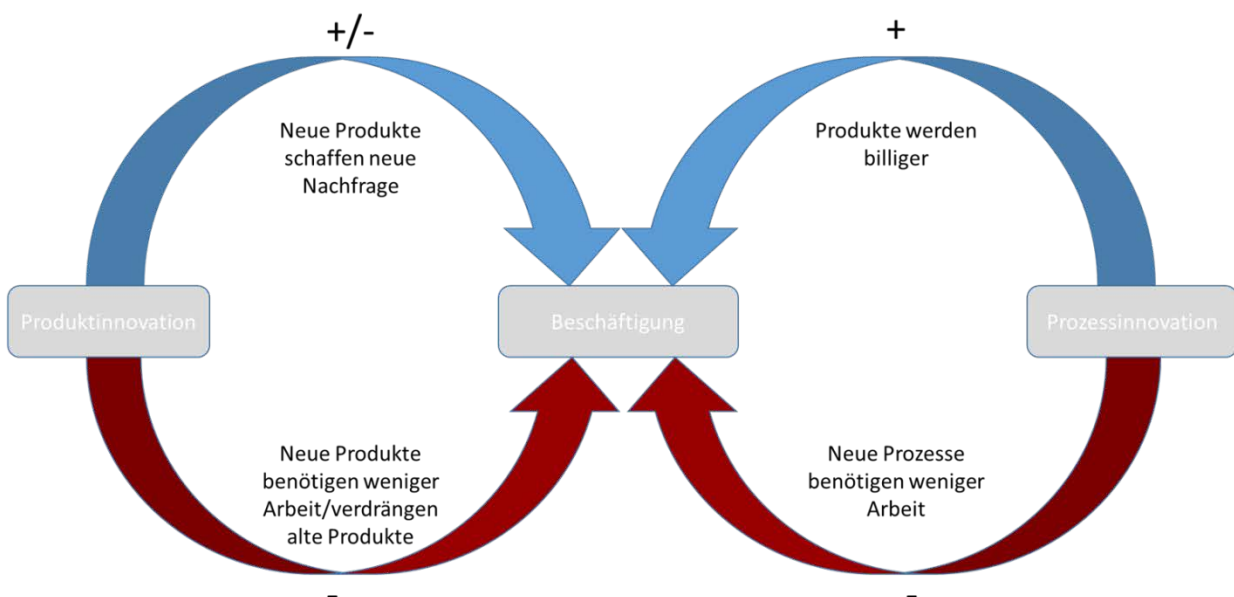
+/-

+

Neue Produkte schaffen neue Nachfrage

Produkte werden billiger

Produktinnovation

Beschäftigung

Prozessinnovation

Neue Produkte benötigen weniger Arbeit/verdrängen alte Produkte

Neue Prozesse benötigen weniger Arbeit

-

-